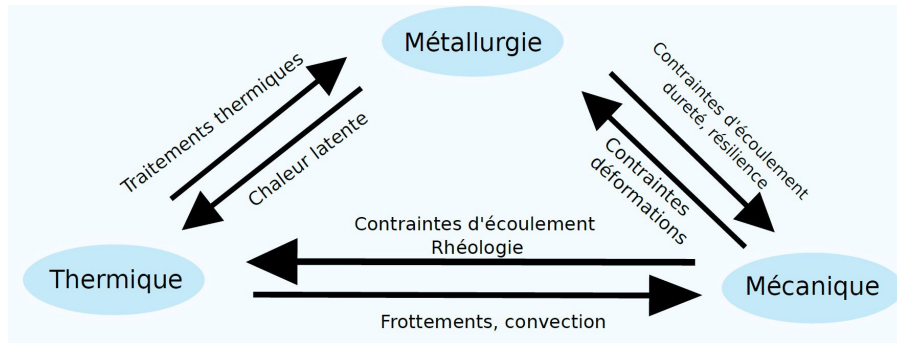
Métallurgie

Traitements thermiques

Chaleur latente

Contraintes d'écoulement dureté, résilience

Contraintes déformations

Contraintes d'écoulement
Rhéologie

Thermique

Mécanique

Frottements, convection